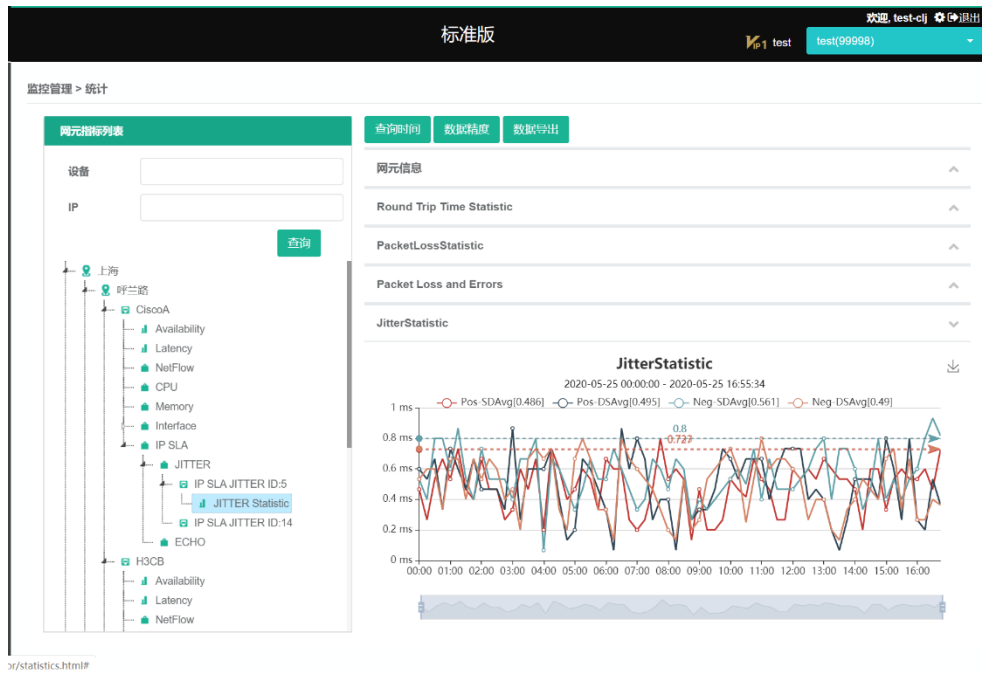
欢迎, test-clj 退出

标准版

test

test(99998)

监控管理 > 统计

网元指标列表

设备

IP

查询

上海
呼兰路
CiscoA
Availability
Latency
NetFlow
CPU
Memory
Interface
IP SLA
JITTER
IP SLA JITTER ID:5
JITTER Statistic
IP SLA JITTER ID:14
ECHO
H3CB
Availability
Latency
NetFlow

查询时间 数据精度 数据导出

网元信息

Round Trip Time Statistic

PacketLossStatistic

Packet Loss and Errors

JitterStatistic

JitterStatistic

2020-05-25 00:00:00 - 2020-05-25 16:55:34

Pos-SDAvg[0.486] Pos-DSAvg[0.495] Neg-SDAvg[0.561] Neg-DSAvg[0.49]

1 ms
0.8 ms
0.6 ms
0.4 ms
0.2 ms
0 ms

0.8
0.727

00:00 01:00 02:00 03:00 04:00 05:00 06:00 07:00 08:00 09:00 10:00 11:00 12:00 13:00 14:00 15:00 16:00

or/statistics.html#